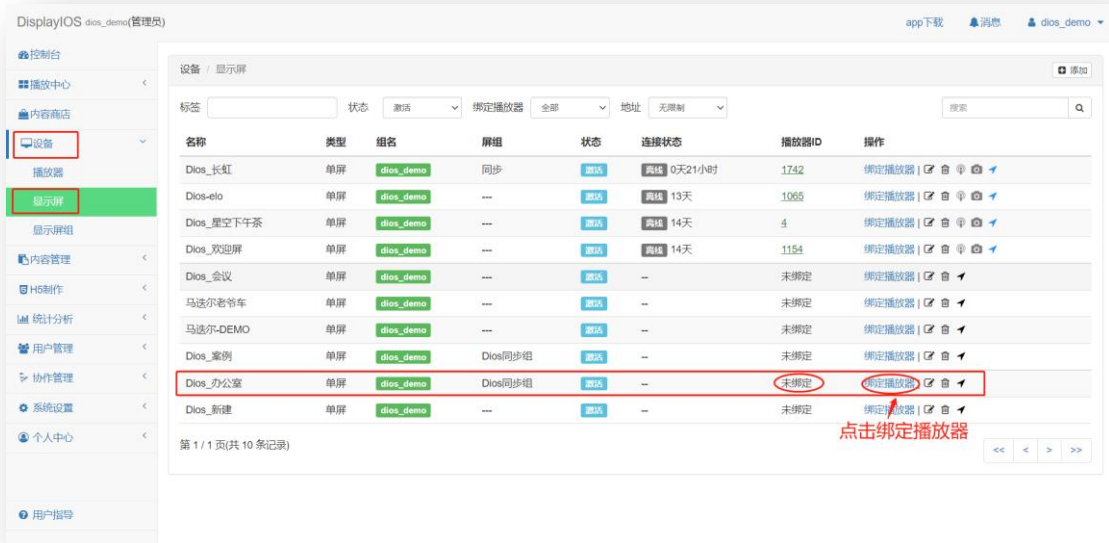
DisplayIOS dios_demo(管理员)

app下载 消息 dios_demo

控制台
播放中心
内容商店
设备
播放器
显示屏
显示屏组
内容管理
H5制作
统计分析
用户管理
协作管理
系统设置
个人中心

用户指导

设备 / 显示屏

添加

标签 状态 激活 绑定播放器 全部 地址 无限制 搜索

| 名称 | 类型 | 组名 | 屏组 | 状态 | 连接状态 | 播放器ID | 操作 |
|---|---|---|---|---|---|---|---|
| Dios_长虹 | 单屏 | dios_demo | 同步 | 激活 | 离线 0天21小时 | 1742 | 绑定播放器 \| |
| Dios-elo | 单屏 | dios_demo | --- | 激活 | 离线 13天 | 1065 | 绑定播放器 \| |
| Dios_星空下午茶 | 单屏 | dios_demo | --- | 激活 | 离线 14天 | 4 | 绑定播放器 \| |
| Dios_欢迎屏 | 单屏 | dios_demo | --- | 激活 | 离线 14天 | 1154 | 绑定播放器 \| |
| Dios_会议 | 单屏 | dios_demo | --- | 激活 | -- | 未绑定 | 绑定播放器 \| |
| 马迭尔老爷车 | 单屏 | dios_demo | --- | 激活 | -- | 未绑定 | 绑定播放器 \| |
| 马迭尔-DEMO | 单屏 | dios_demo | --- | 激活 | -- | 未绑定 | 绑定播放器 \| |
| Dios_案例 | 单屏 | dios_demo | Dios同步组 | 激活 | -- | 未绑定 | 绑定播放器 \| |
| Dios_办公室 | 单屏 | dios_demo | Dios同步组 | 激活 | -- | 未绑定 | 绑定播放器 \| |
| Dios_新建 | 单屏 | dios_demo | --- | 激活 | -- | 未绑定 | 绑定播放器 \| |

点击绑定播放器

第 1 / 1 页(共 10 条记录)

<< < > >>